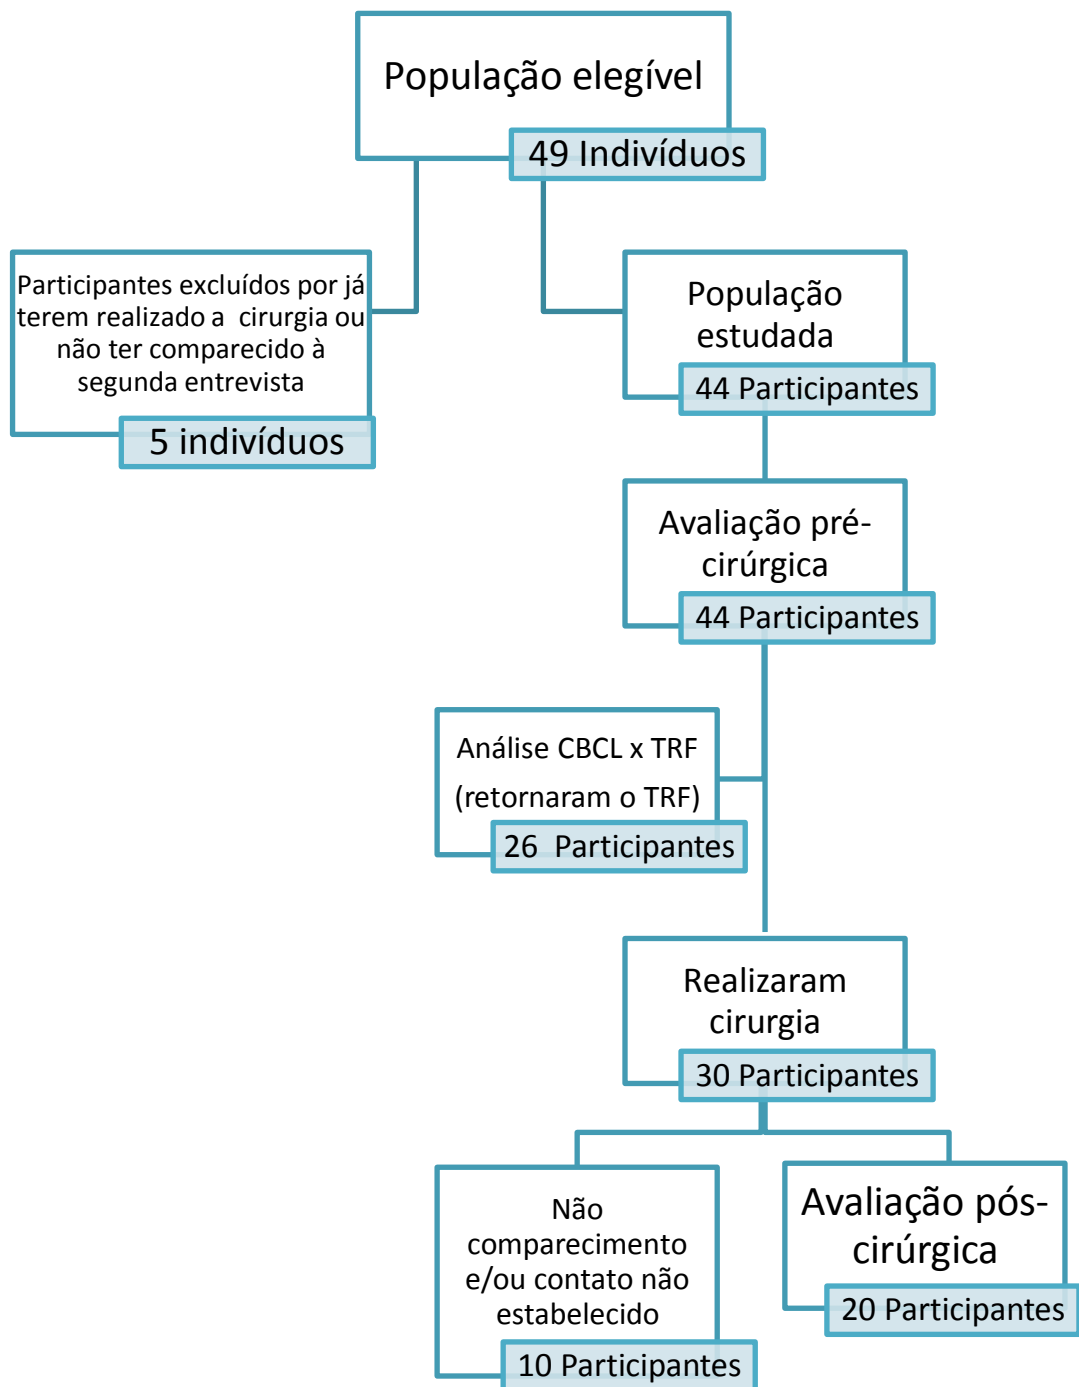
População elegível
49 Indivíduos

Participantes excluídos por já terem realizado a cirurgia ou não ter comparecido à segunda entrevista
5 indivíduos

População estudada
44 Participantes

Avaliação pré-cirúrgica
44 Participantes

Análise CBCL x TRF
(retornaram o TRF)
26 Participantes

Realizaram cirurgia
30 Participantes

Não comparecimento e/ou contato não estabelecido
10 Participantes

Avaliação pós-cirúrgica
20 Participantes